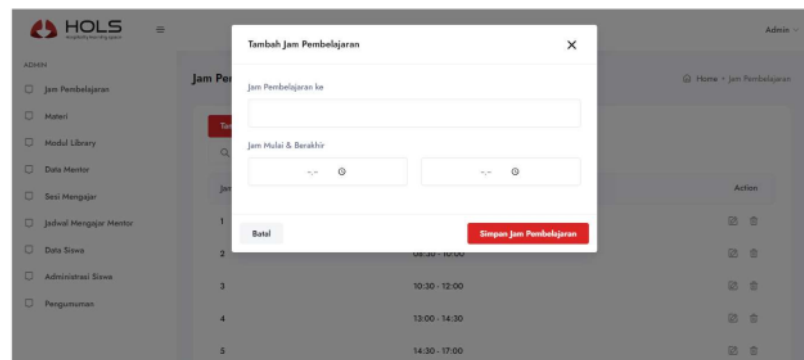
HOLS

Admin

ADMIN
Jam Pembelajaran
Materi
Modul Library
Data Mentor
Sesi Mengajar
Jadwal Mengajar Mentor
Data Siswa
Administrasi Siswa
Pengumuman

Jam Pe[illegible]

Home • Jam Pembelajaran

Tambah Jam Pembelajaran

×

Jam Pembelajaran ke

Jam Mulai & Berakhir

--:-- 

--:-- 

Batal

Simpan Jam Pembelajaran

Ta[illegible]

Jam

Action

1

2 08:30 - 10:00

3 10:30 - 12:00

4 13:00 - 14:30

5 14:30 - 17:00